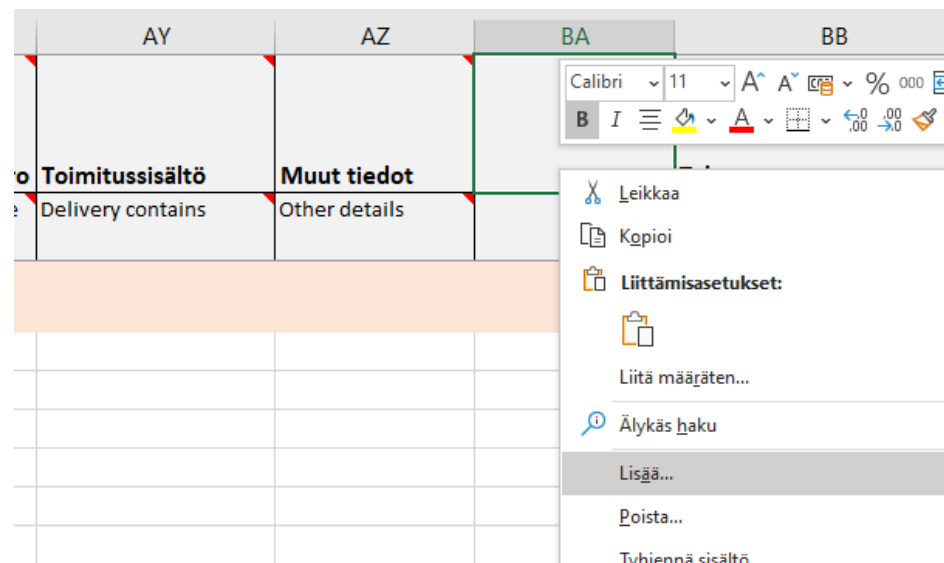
AY AZ BA BB

ro Toimitussisältö
Muut tiedot

e Delivery contains
Other details

Calibri 11 A^ A˅ % 000
B I A

Leikkaa
Kopioi
Liittämisasetukset:
Liitä määräten...
Älykäs haku
Lisää...
Poista...
Tyhjennä sisältö